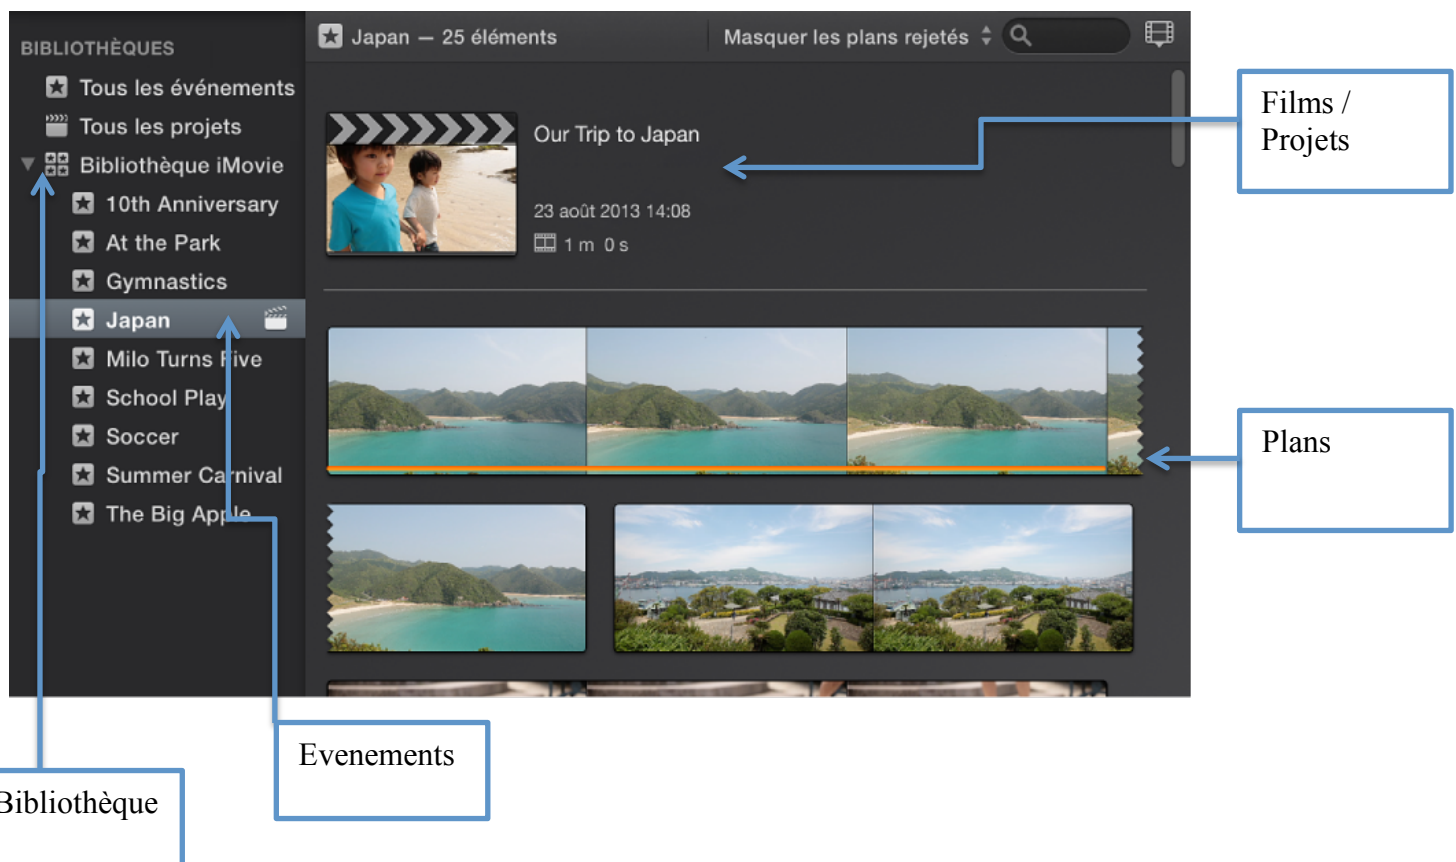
BIBLIOTHÈQUES
Tous les événements
Tous les projets
Bibliothèque iMovie
10th Anniversary
At the Park
Gymnastics
Japan
Milo Turns Five
School Play
Soccer
Summer Carnival
The Big Apple

Japan — 25 éléments
Masquer les plans rejetés

Our Trip to Japan
23 août 2013 14:08
1 m 0 s

Films / Projets

Plans

Evenements

Bibliothèque